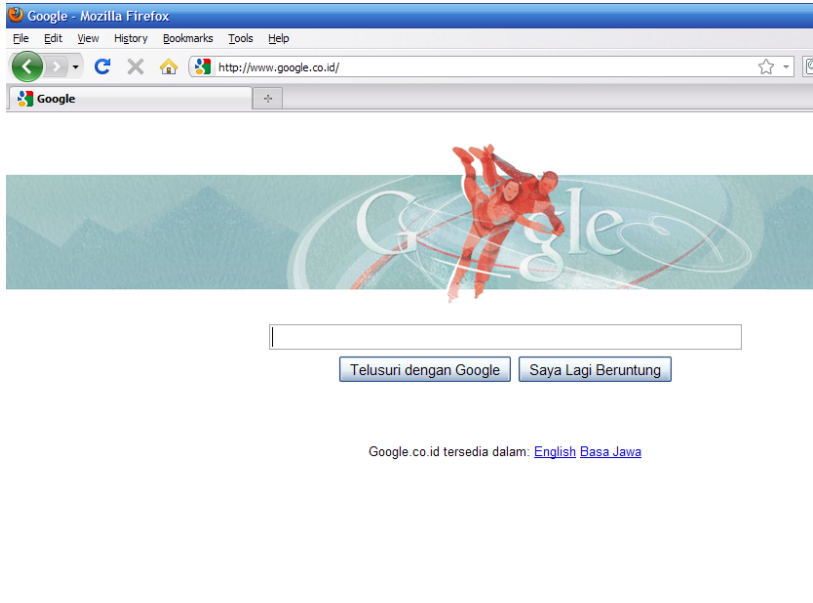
Google - Mozilla Firefox

File Edit View History Bookmarks Tools Help

http://www.google.co.id/

Google

Google

Telusuri dengan Google Saya Lagi Beruntung

Google.co.id tersedia dalam: English Basa Jawa